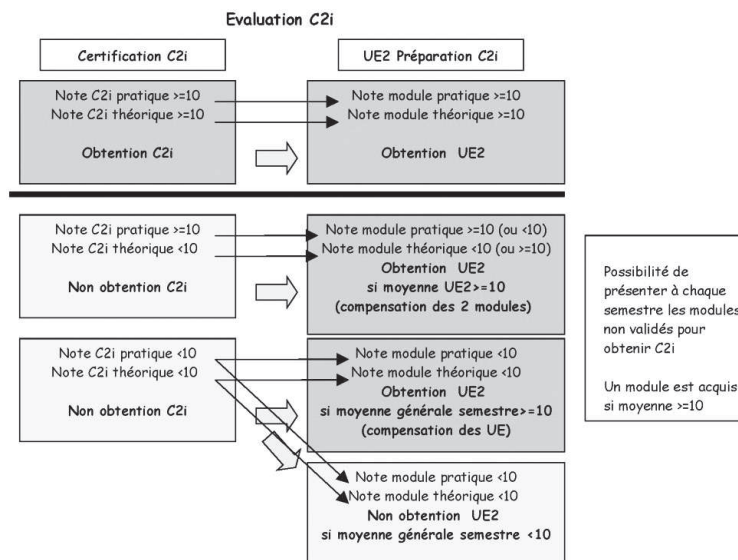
Evaluation C2i

Certification C2i

UE2 Préparation C2i

Note C2i pratique >=10
Note C2i théorique >=10

Obtention C2i

Note module pratique >=10
Note module théorique >=10

Obtention UE2

Note C2i pratique >=10
Note C2i théorique <10

Non obtention C2i

Note module pratique >=10 (ou <10)
Note module théorique <10 (ou >=10)
Obtention UE2
si moyenne UE2>=10
(compensation des 2 modules)

Possibilité de présenter à chaque semestre les modules non validés pour obtenir C2i

Un module est acquis si moyenne >=10

Note C2i pratique <10
Note C2i théorique <10

Non obtention C2i

Note module pratique <10
Note module théorique <10
Obtention UE2
si moyenne générale semestre>=10
(compensation des UE)

Note module pratique <10
Note module théorique <10
Non obtention UE2
si moyenne générale semestre <10